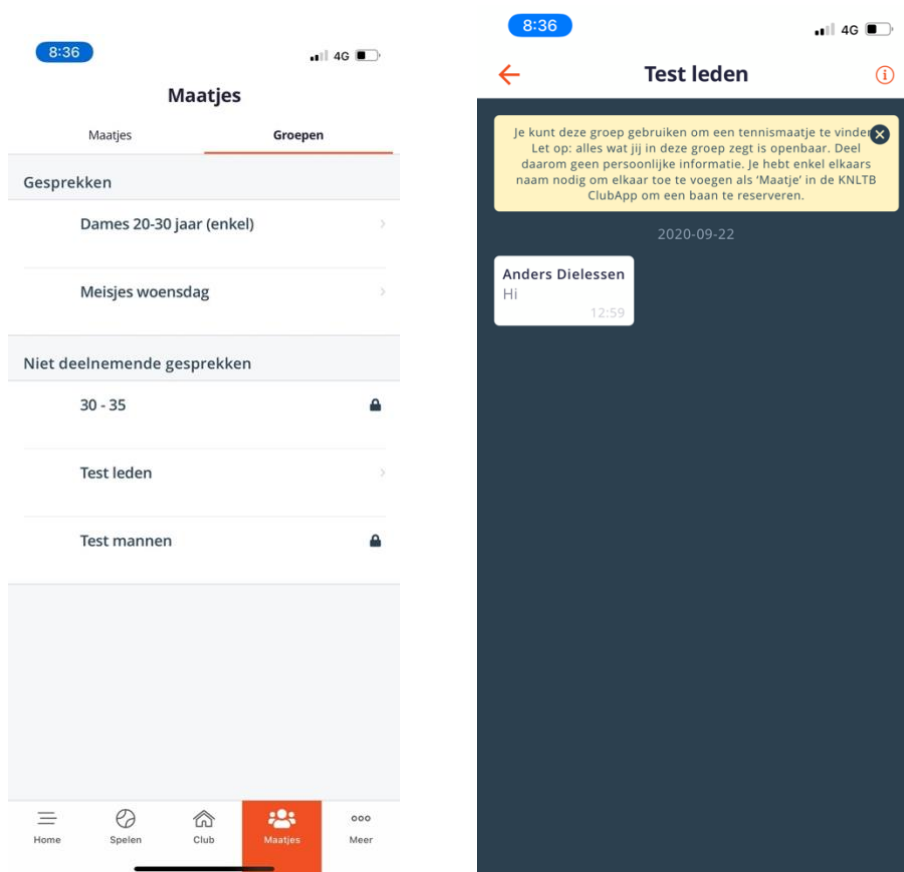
8:36

4G

Maatjes

Maatjes

Groepen

Gesprekken

Dames 20-30 jaar (enkel)

Meisjes woensdag

Niet deelnemende gesprekken

30 - 35

Test leden

Test mannen

Home

Spelen

Club

Maatjes

Meer

8:36

4G

Test leden

Je kunt deze groep gebruiken om een tennismaatje te vinden. Let op: alles wat jij in deze groep zegt is openbaar. Deel daarom geen persoonlijke informatie. Je hebt enkel elkaars naam nodig om elkaar toe te voegen als 'Maatje' in de KNLTB ClubApp om een baan te reserveren.

2020-09-22

Anders Dielessen
Hi
12:59